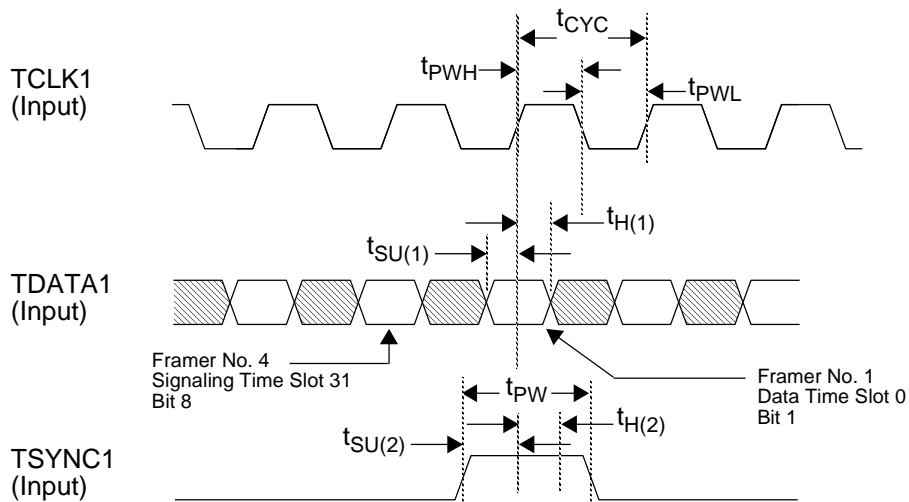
$t_{CYC}$

$t_{PWH}$

TCLK1
(Input)

$t_{PWL}$

$t_{H(1)}$

$t_{SU(1)}$

TDATA1
(Input)

Framer No. 4
Signaling Time Slot 31
Bit 8

Framer No. 1
Data Time Slot 0
Bit 1

$t_{PW}$

$t_{H(2)}$

$t_{SU(2)}$

TSYNC1
(Input)